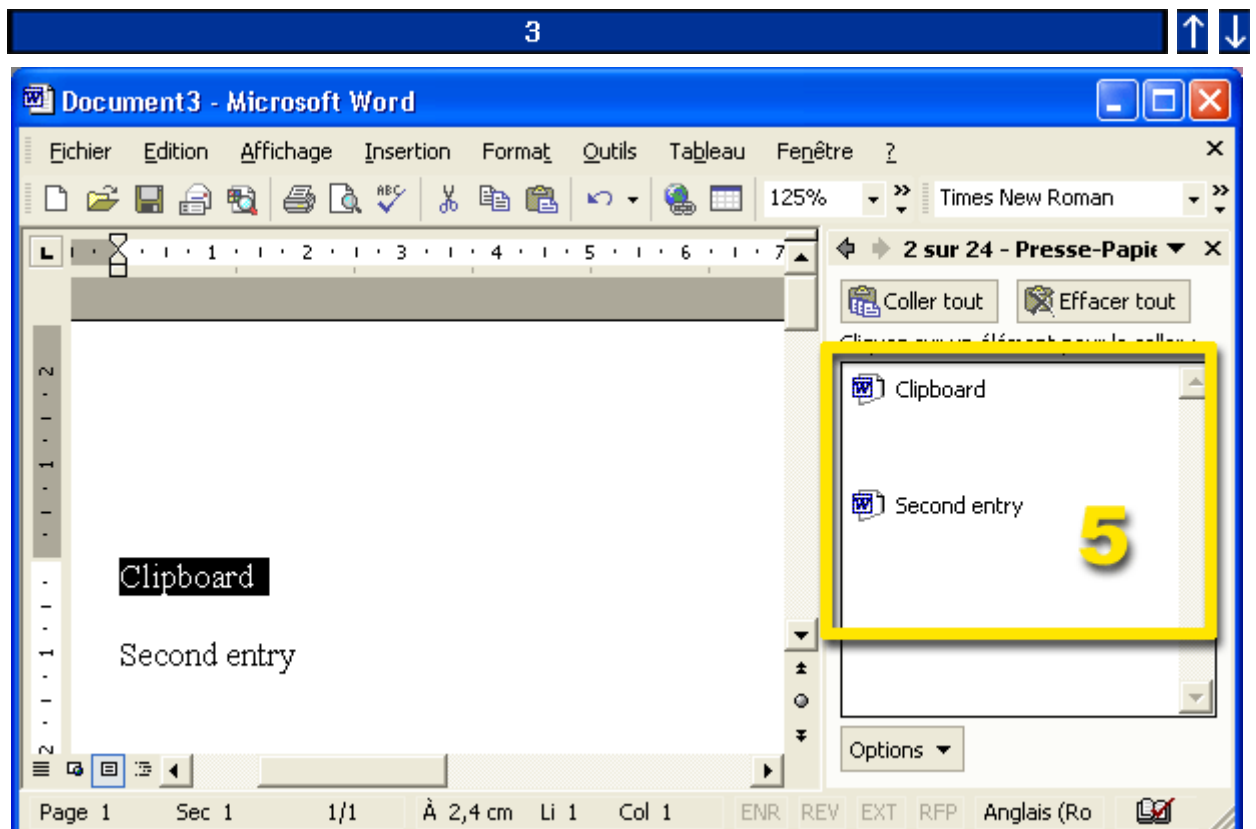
3

Document3 - Microsoft Word

Fichier Edition Affichage Insertion Format Outils Tableau Fenêtre ?

125%

Times New Roman

2 sur 24 - Presse-Papie

Coller tout

Effacer tout

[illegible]

Clipboard

Second entry

5

Clipboard

Second entry

Options

Page 1 Sec 1 1/1 À 2,4 cm Li 1 Col 1 ENR REV EXT RFP Anglais (Ro